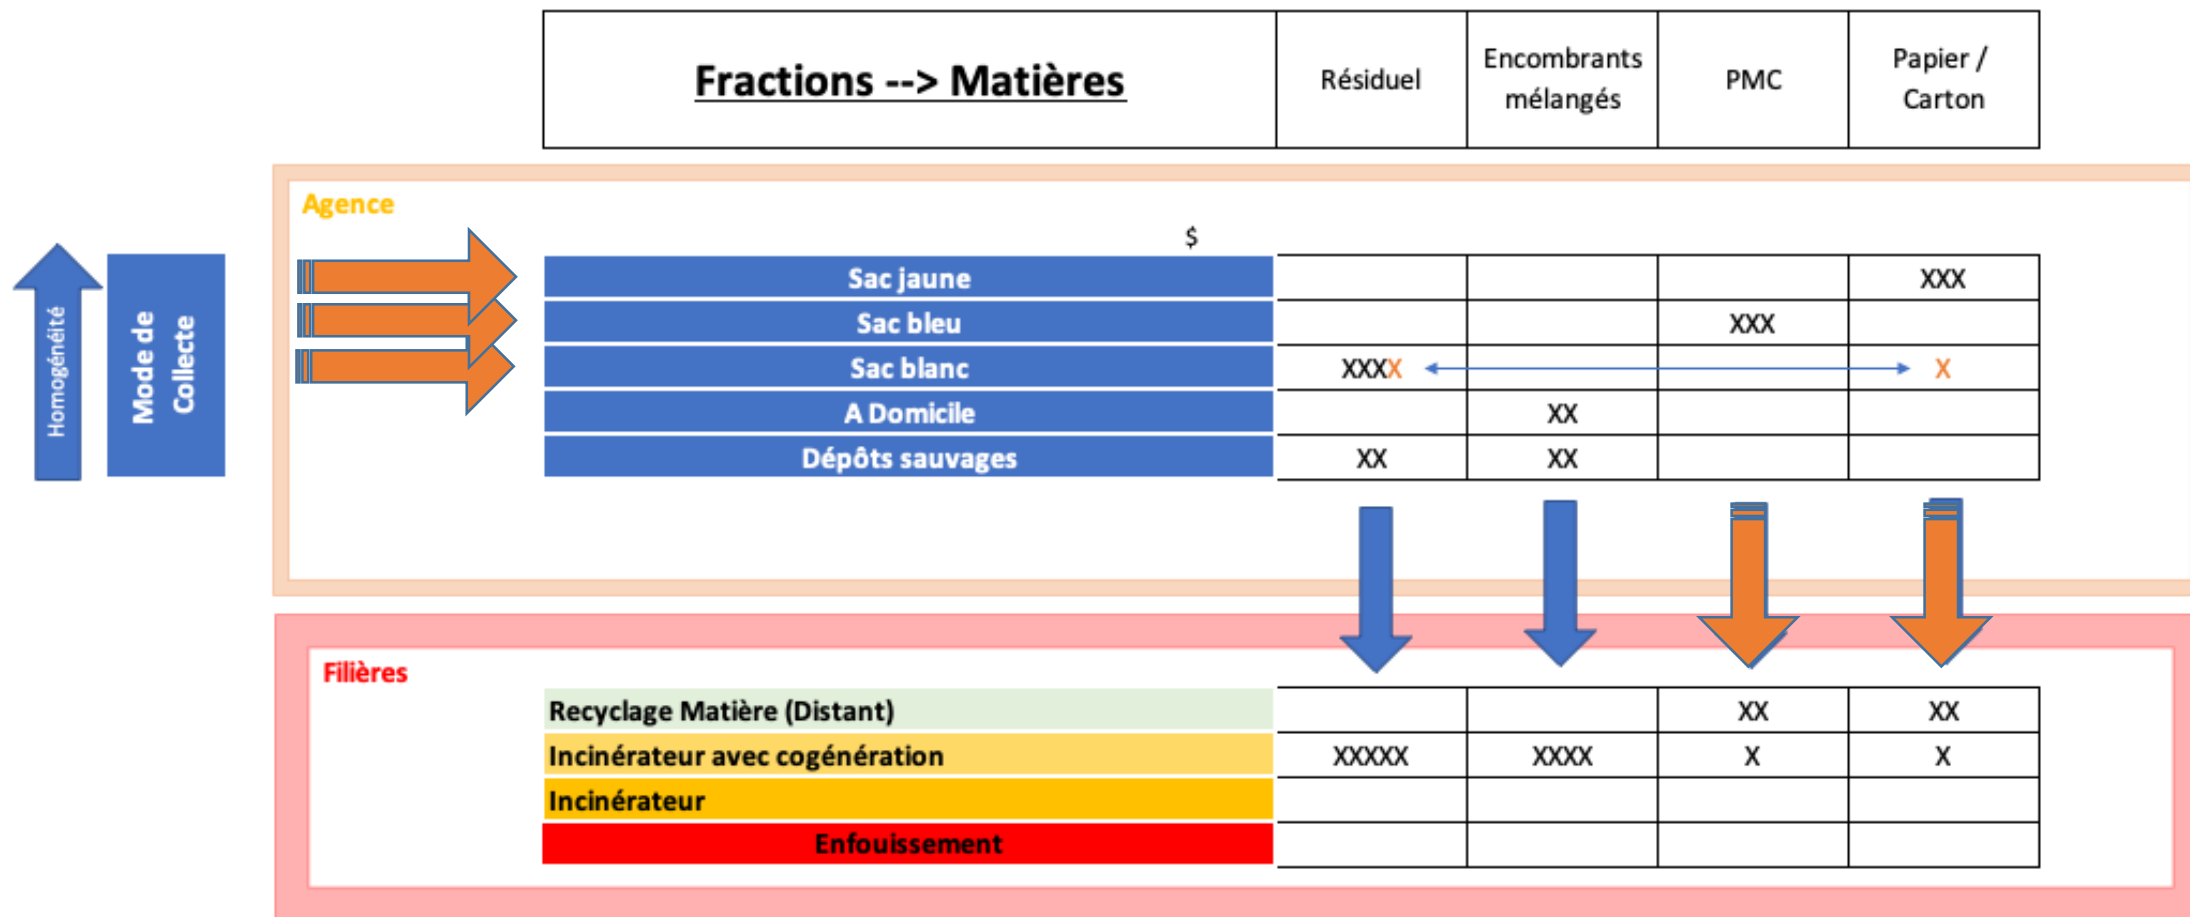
| Fractions --> Matières | Résiduel | Encombrants mélangés | PMC | Papier / Carton |
|---|---|---|---|---|

Agence

Homogénéité

Mode de Collecte

$

| | Résiduel | Encombrants mélangés | PMC | Papier / Carton |
|---|---|---|---|---|
| Sac jaune | | | | XXX |
| Sac bleu | | | XXX | |
| Sac blanc | XXXX | | | X |
| A Domicile | | XX | | |
| Dépôts sauvages | XX | XX | | |

Filières

| | Résiduel | Encombrants mélangés | PMC | Papier / Carton |
|---|---|---|---|---|
| Recyclage Matière (Distant) | | | XX | XX |
| Incinérateur avec cogénération | XXXXX | XXXX | X | X |
| Incinérateur | | | | |
| Enfouissement | | | | |